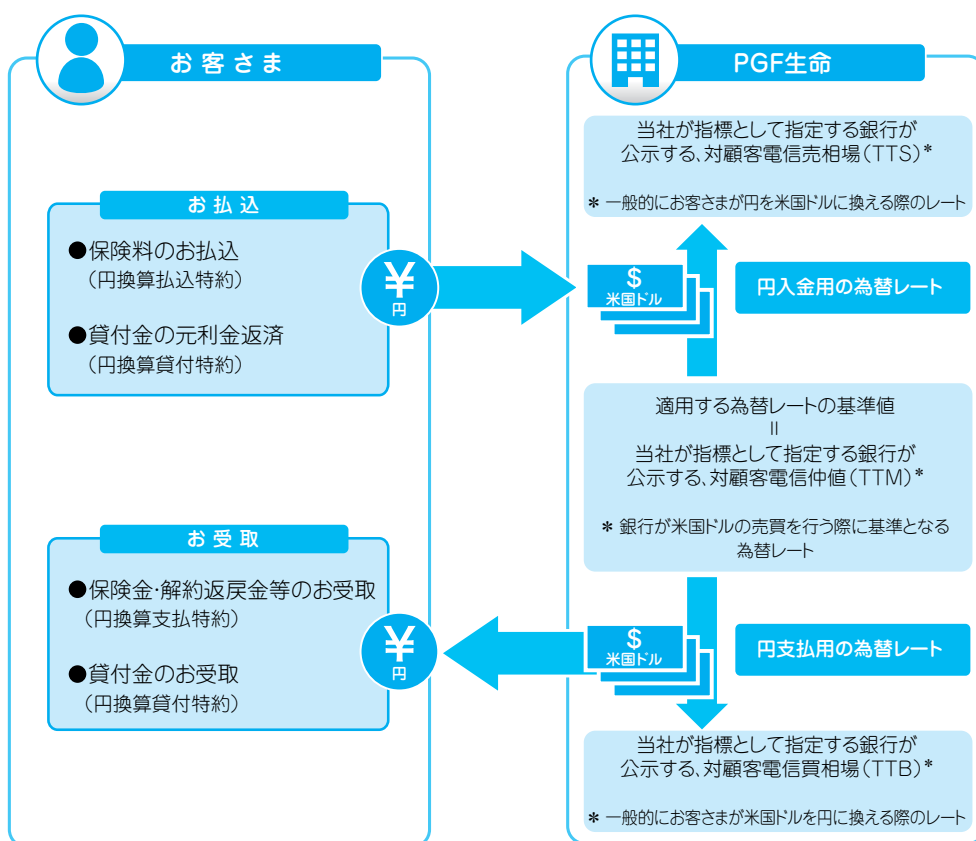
お客さま

お払込

●保険料のお払込
（円換算払込特約）

●貸付金の元利金返済
（円換算貸付特約）

¥
円

お受取

●保険金·解約返戻金等のお受取
（円換算支払特約）

●貸付金のお受取
（円換算貸付特約）

¥
円

PGF生命

当社が指標として指定する銀行が公示する、対顧客電信売相場（TTS）＊

＊ 一般的にお客さまが円を米国ドルに換える際のレート

$
米国ドル

円入金用の為替レート

適用する為替レートの基準値
＝
当社が指標として指定する銀行が公示する、対顧客電信仲値（TTM）＊

＊ 銀行が米国ドルの売買を行う際に基準となる為替レート

$
米国ドル

円支払用の為替レート

当社が指標として指定する銀行が公示する、対顧客電信買相場（TTB）＊

＊ 一般的にお客さまが米国ドルを円に換える際のレート